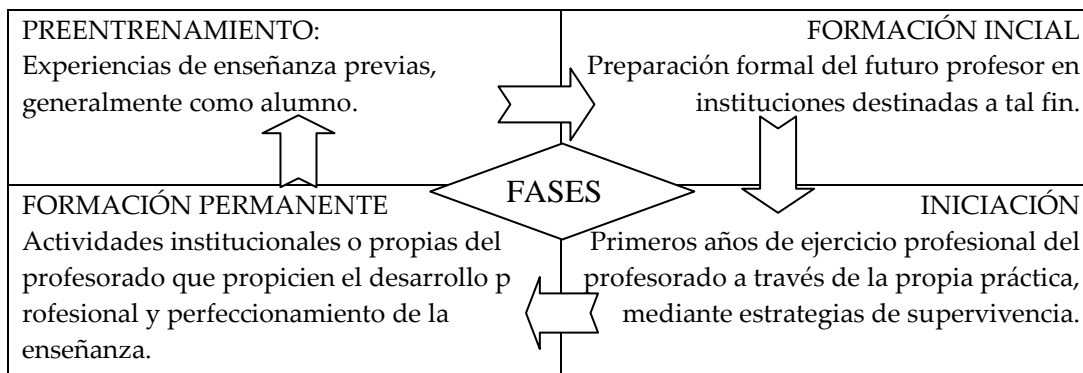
PREENTRENAMIENTO:
Experiencias de enseñanza previas, generalmente como alumno.

FORMACIÓN INCIAL
Preparación formal del futuro profesor en instituciones destinadas a tal fin.

FASES

FORMACIÓN PERMANENTE
Actividades institucionales o propias del profesorado que propicien el desarrollo p rofesional y perfeccionamiento de la enseñanza.

INICIACIÓN
Primeros años de ejercicio profesional del profesorado a través de la propia práctica, mediante estrategias de supervivencia.